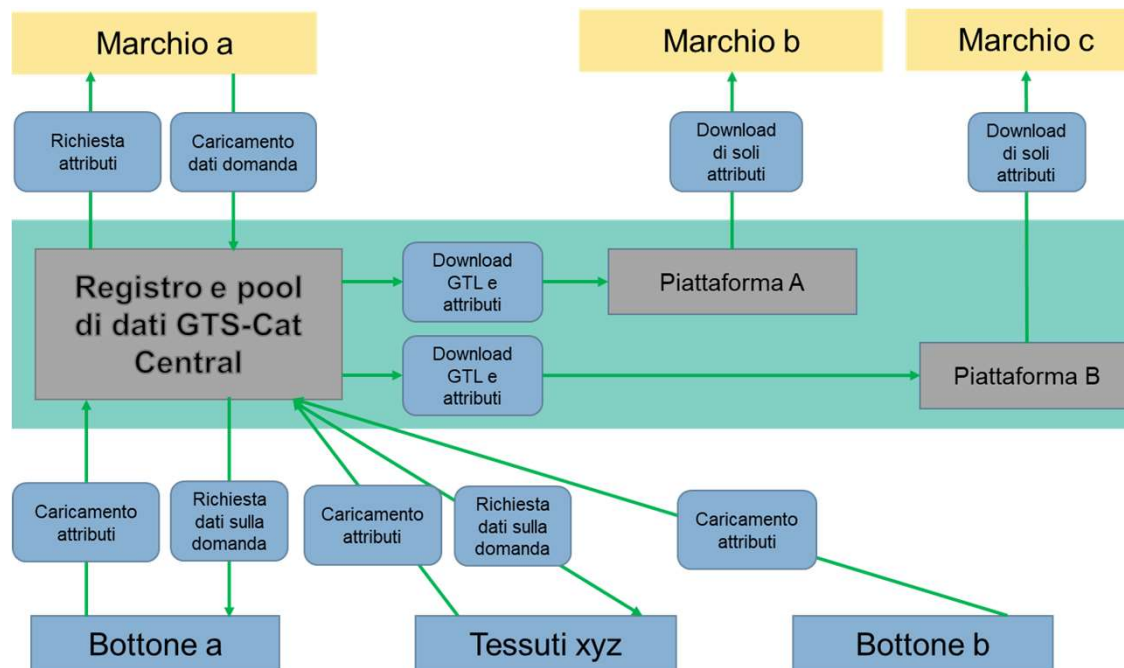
Marchio a

Marchio b

Marchio c

Richiesta attributi

Caricamento dati domanda

Download di soli attributi

Download di soli attributi

Registro e pool di dati GTS-Cat Central

Download GTL e attributi

Piattaforma A

Download GTL e attributi

Piattaforma B

Caricamento attributi

Richiesta dati sulla domanda

Caricamento attributi

Richiesta dati sulla domanda

Caricamento attributi

Bottone a

Tessuti xyz

Bottone b